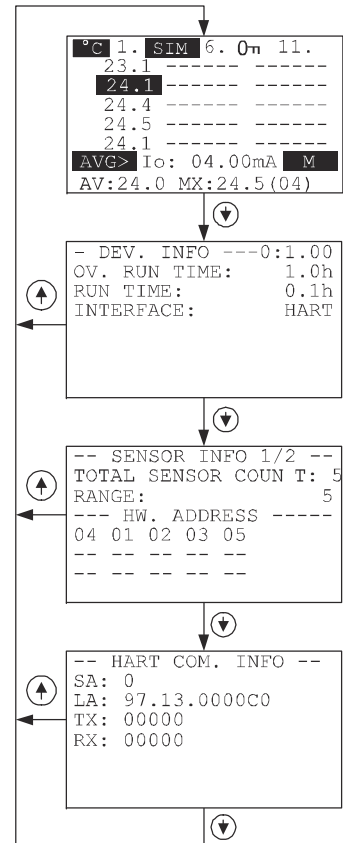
°C 1. SIM 6. 0┬ 11.
23.1 ------ ------
24.1 ------ ------
24.4 ------ ------
24.5 ------ ------
24.1 ------ ------
AVG> Io: 04.00mA M
AV:24.0 MX:24.5(04)

- DEV. INFO ---0:1.00
OV. RUN TIME: 1.0h
RUN TIME: 0.1h
INTERFACE: HART

-- SENSOR INFO 1/2 --
TOTAL SENSOR COUN T: 5
RANGE: 5
--- HW. ADDRESS -----
04 01 02 03 05
-- -- -- -- --
-- -- -- -- --

-- HART COM. INFO --
SA: 0
LA: 97.13.0000C0
TX: 00000
RX: 00000